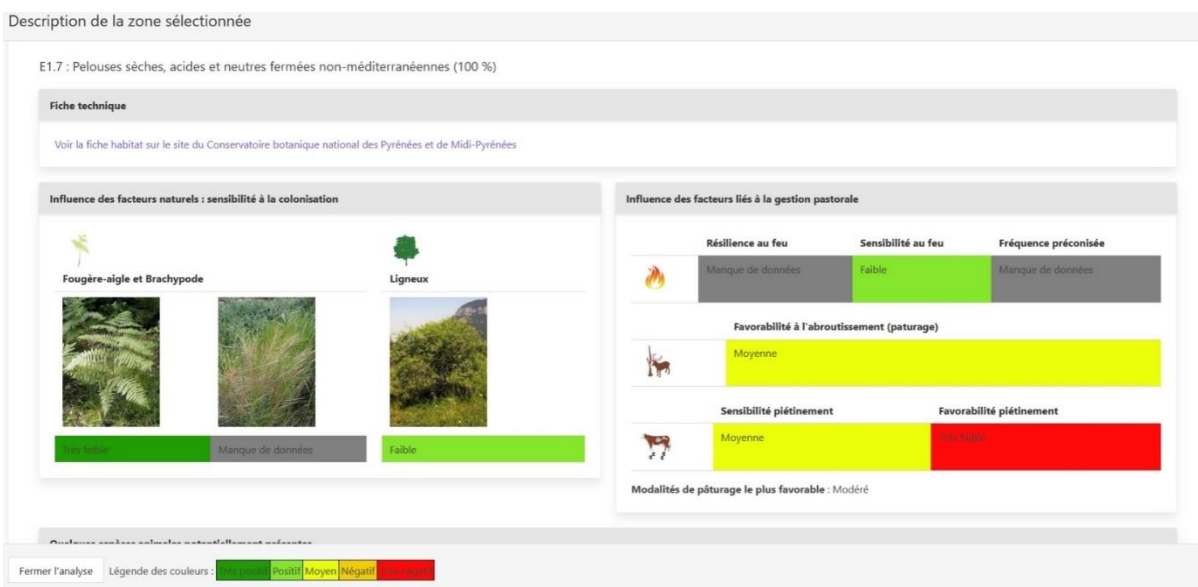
Description de la zone sélectionnée

E1.7 : Pelouses sèches, acides et neutres fermées non-méditerranéennes (100 %)

Fiche technique

Voir la fiche habitat sur le site du Conservatoire botanique national des Pyrénées et de Midi-Pyrénées

Influence des facteurs naturels : sensibilité à la colonisation

Fougère-aigle et Brachypode

Ligneux

Très faible

Manque de données

Faible

Influence des facteurs liés à la gestion pastorale

| Résilience au feu | Sensibilité au feu | Fréquence préconisée |
|---|---|---|
| Manque de données | Faible | Manque de données |

Favorabilité à l'abroutissement (paturage)

Moyenne

| Sensibilité piétinement | Favorabilité piétinement |
|---|---|
| Moyenne | Très faible |

Modalités de pâturage le plus favorable : Modéré

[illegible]

Fermer l'analyse Légende des couleurs : Très positif Positif Moyen Négatif Très négatif